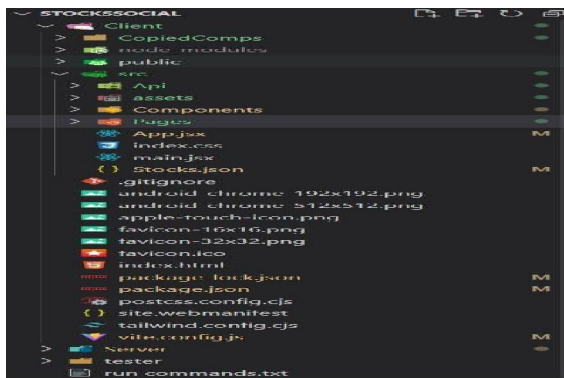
STOCKSSOCIAL
Client
CopiedComps
node modules
public
src
Api
assets
Components
Pages
App.jsx M
index.css
main.jsx
{ } Stocks.json M
.gitignore
android chrome 192x192.png
android chrome 512x512.png
apple-touch-icon.png
favicon-16x16.png
favicon-32x32.png
favicon.ico
index.html
package lock.json M
package.json M
postcss.config.cjs
{ } site.webmanifest
tailwind.config.cjs
vite.config.js M
Server
tester
run commands.txt